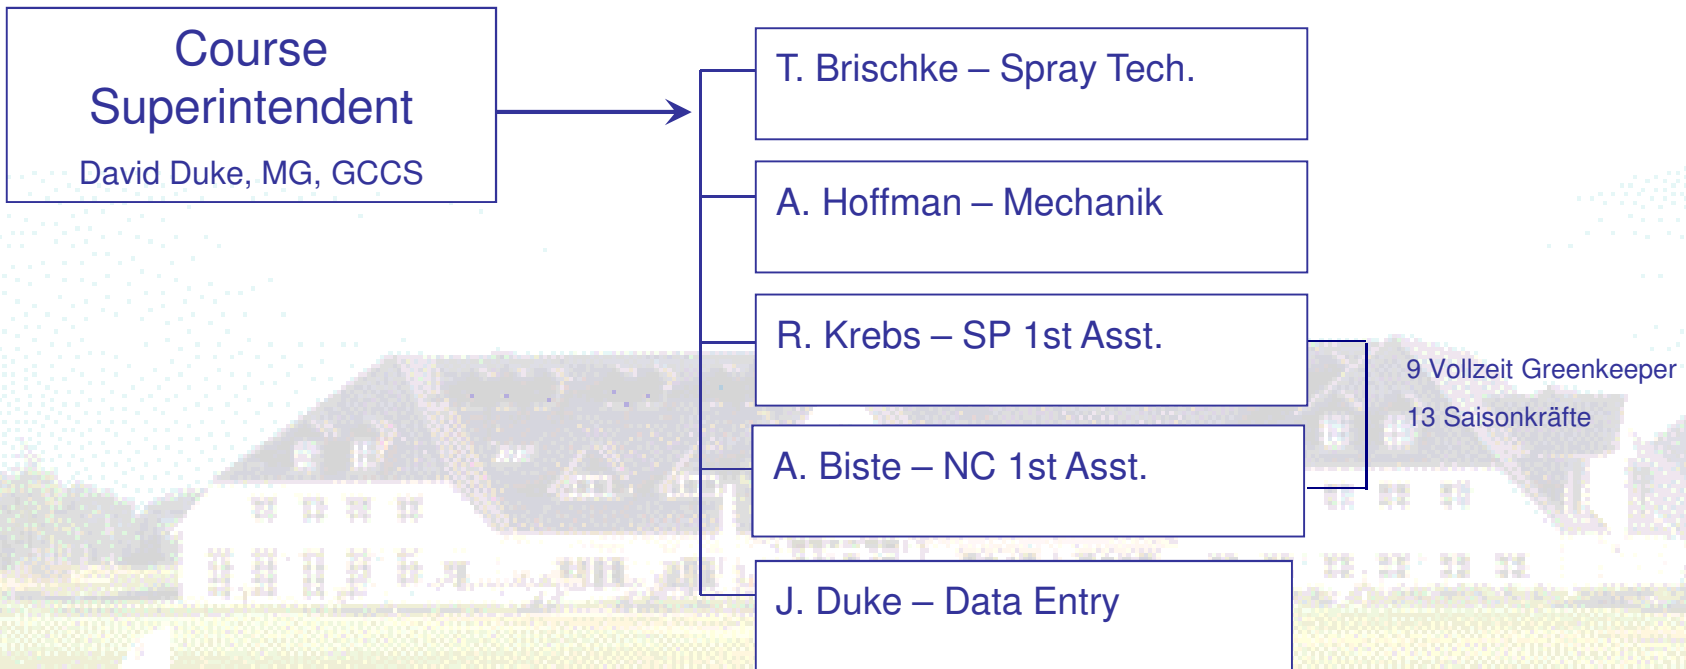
Course Superintendent
David Duke, MG, GCCS

T. Brischke – Spray Tech.

A. Hoffman – Mechanik

R. Krebs – SP 1st Asst.

A. Biste – NC 1st Asst.

J. Duke – Data Entry

9 Vollzeit Greenkeeper
13 Saisonkräfte